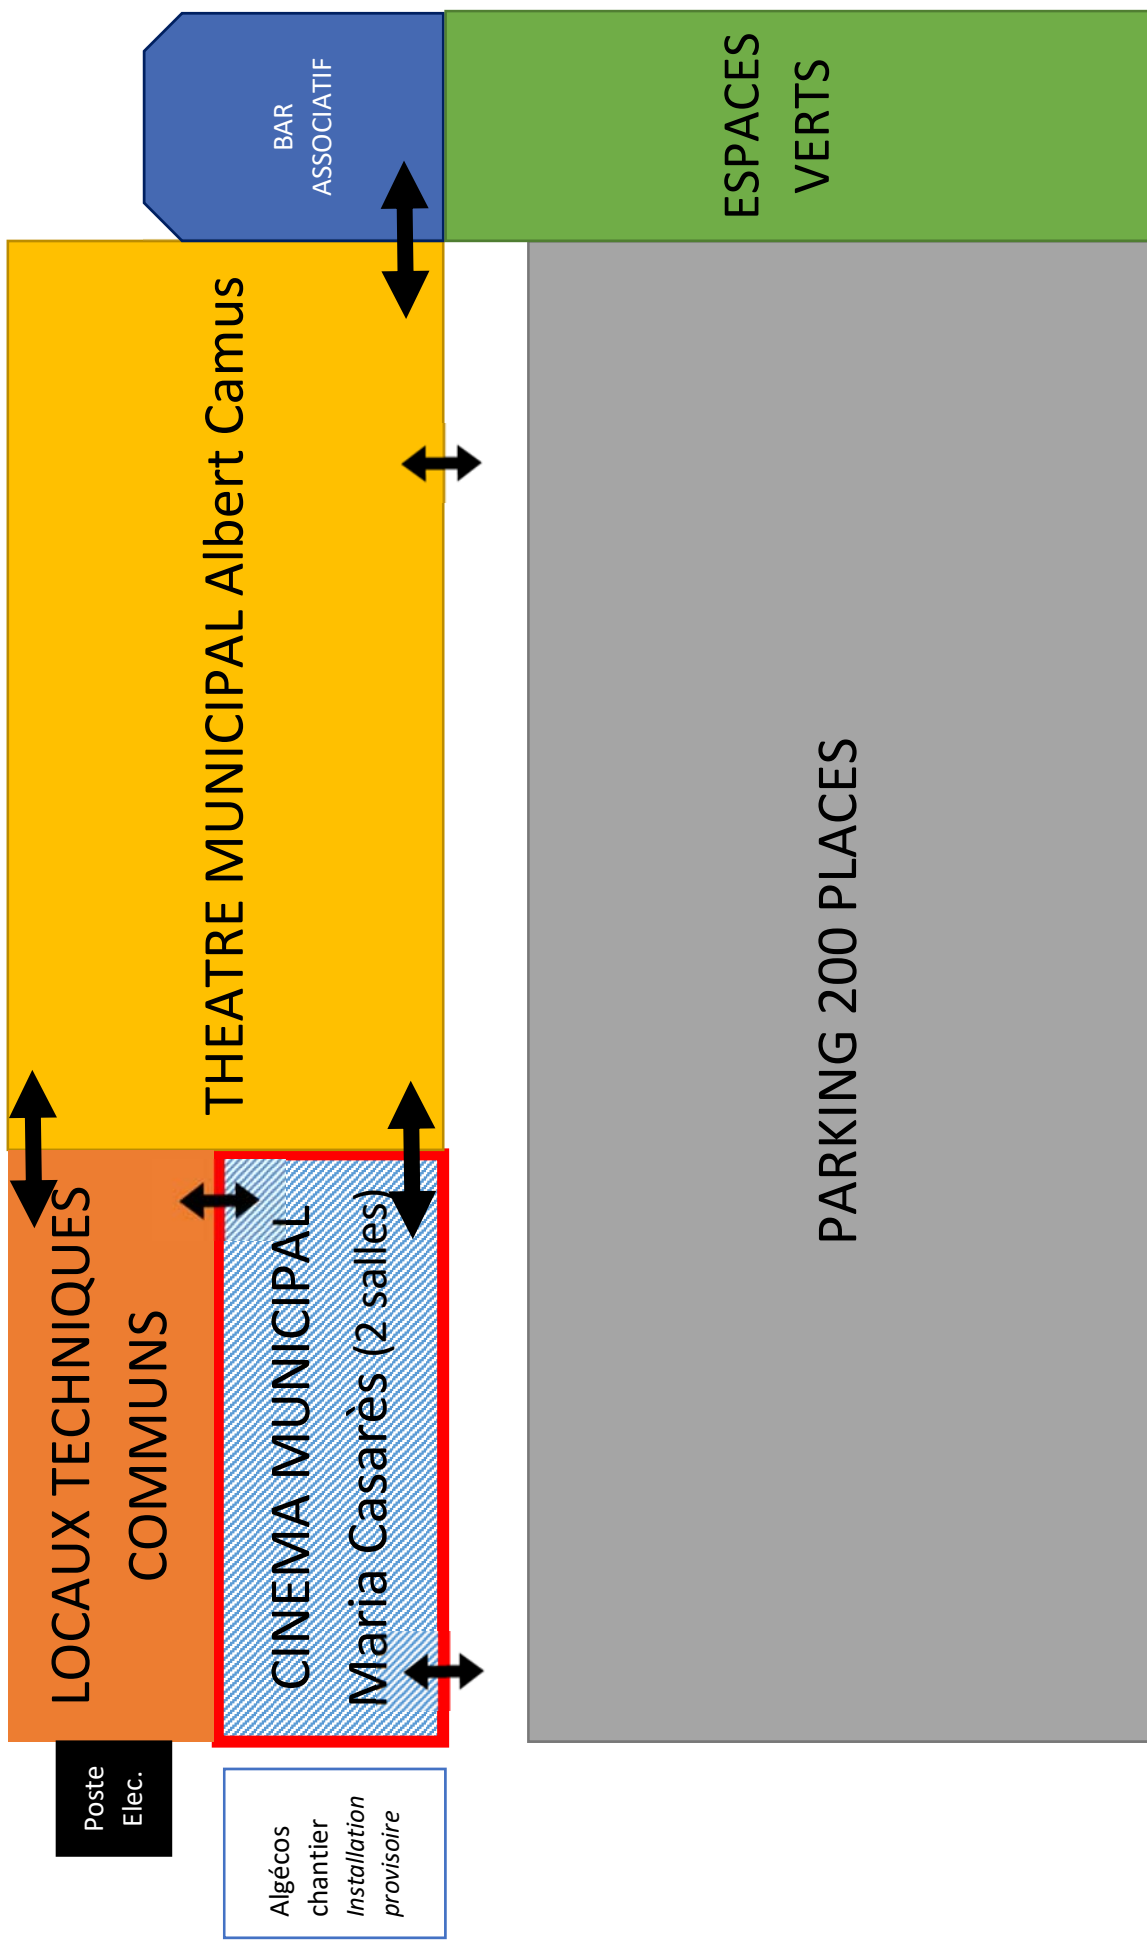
BAR ASSOCIATIF

ESPACES VERTS

THEATRE MUNICIPAL Albert Camus

PARKING 200 PLACES

LOCAUX TECHNIQUES COMMUNS

CINEMA MUNICIPAL Maria Casarès (2 salles)

Poste Elec.

Algécos chantier *Installation provisoire*